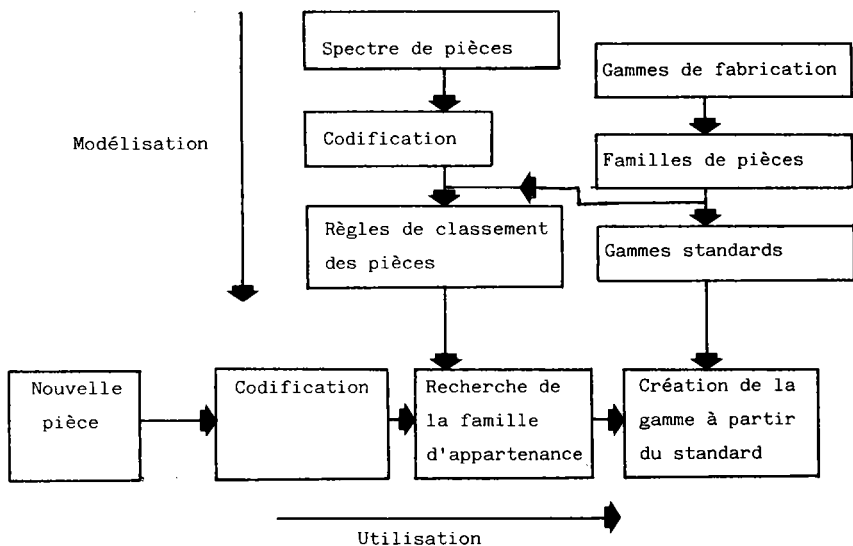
Spectre de pièces

Gammes de fabrication

Modélisation

Codification

Familles de pièces

Règles de classement des pièces

Gammes standards

Nouvelle pièce

Codification

Recherche de la famille d'appartenance

Création de la gamme à partir du standard

Utilisation